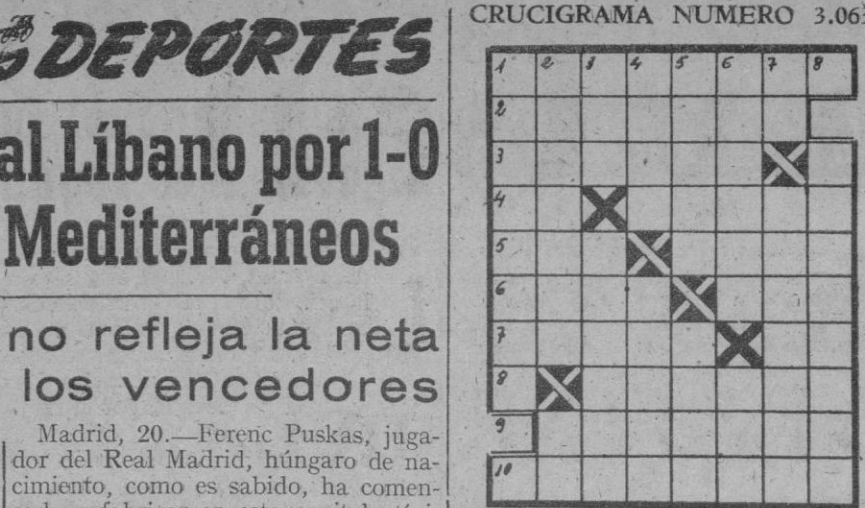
DEPORTES

al Líbano por 1-0
Mediterráneos

no refleja la neta
los vencedores

Madrid, 20.—Ferenc Puskas, jugador del Real Madrid, húngaro de nacimiento, como es sabido, ha comen- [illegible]

CRUCIGRAMA NUMERO 3.06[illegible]

1 2 3 4 5 6 7 8
2
3
4
5
6
7
8
9
10